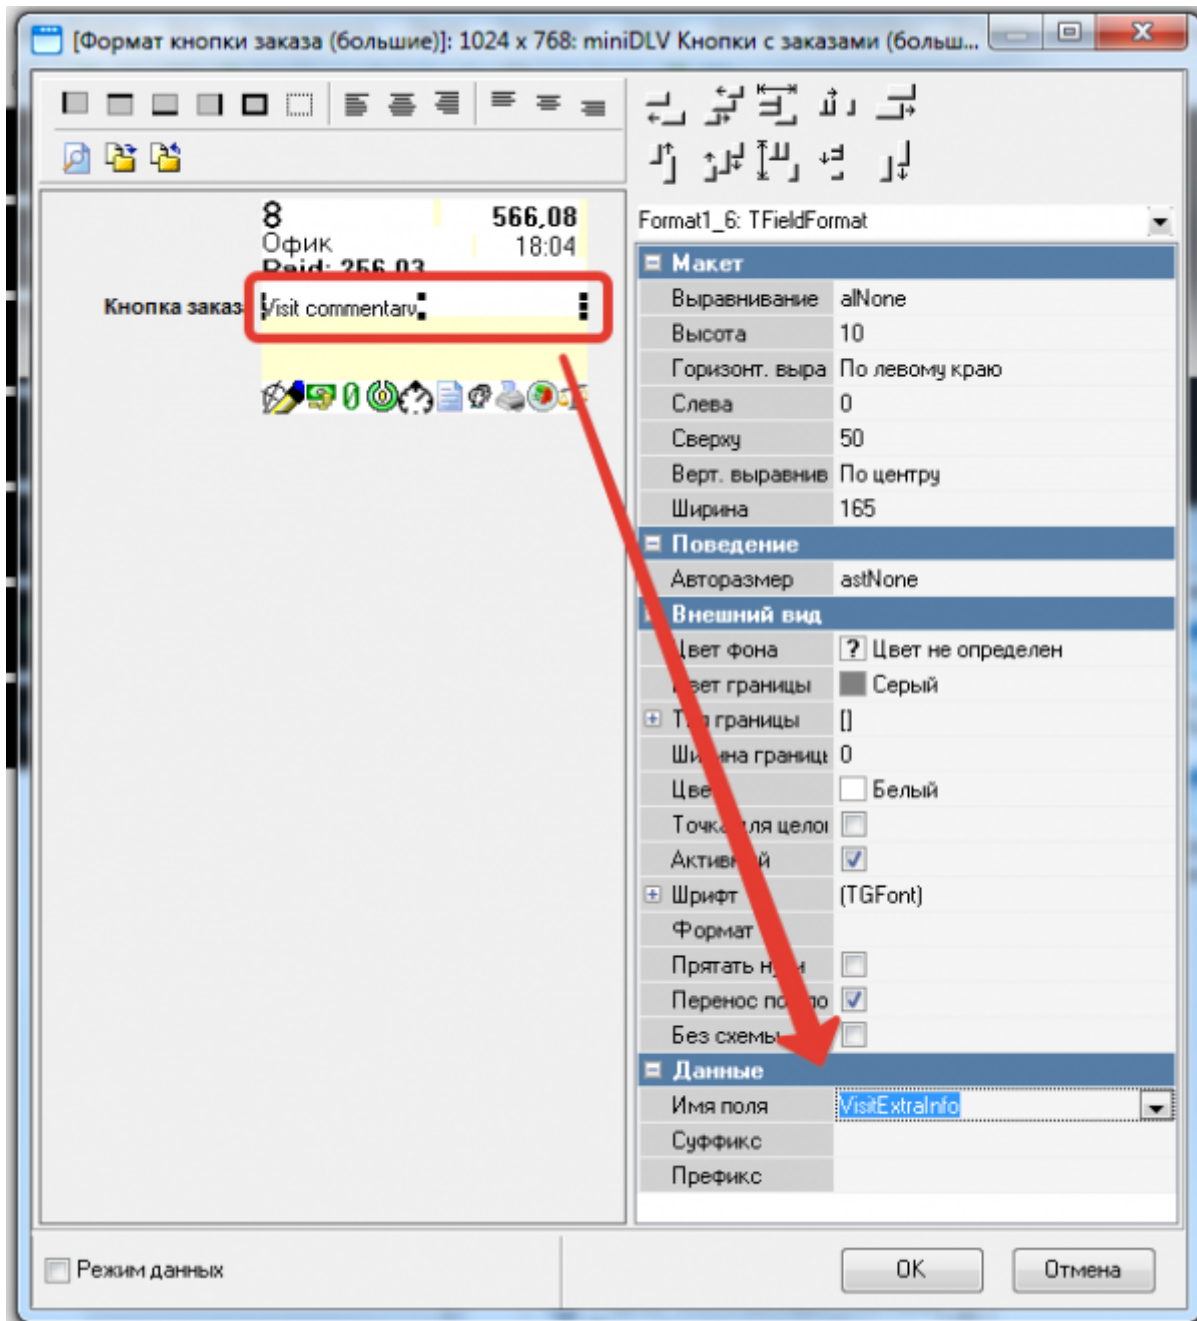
[Формат кнопки заказа (большие)]: 1024 x 768: miniDLV Кнопки с заказами (больш...

8
Офик
Raid: 256.03
566,08
18:04

Кнопка заказ
Visit commentary

Format1_6: TFieldFormat

| | |
|---|---|
| Макет | |
| Выравнивание | alNone |
| Высота | 10 |
| Горизонт. выра | По левому краю |
| Слева | 0 |
| Сверху | 50 |
| Верт. выравнив | По центру |
| Ширина | 165 |
| Поведение | |
| Авторазмер | astNone |
| Внешний вид | |
| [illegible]вет фона | Цвет не определен |
| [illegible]вет границы | Серый |
| Т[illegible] границы | [] |
| Ши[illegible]на границ | 0 |
| Цве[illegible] | Белый |
| Точк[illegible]ля цело | |
| Активн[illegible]й | |
| Шрифт | (TGFont) |
| Формат | |
| Прятать н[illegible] | |
| Перенос по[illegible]о | |
| Без схемы | |
| Данные | |
| Имя поля | VisitExtraInfo |
| Суффикс | |
| Префикс | |

Режим данных

OK
Отмена